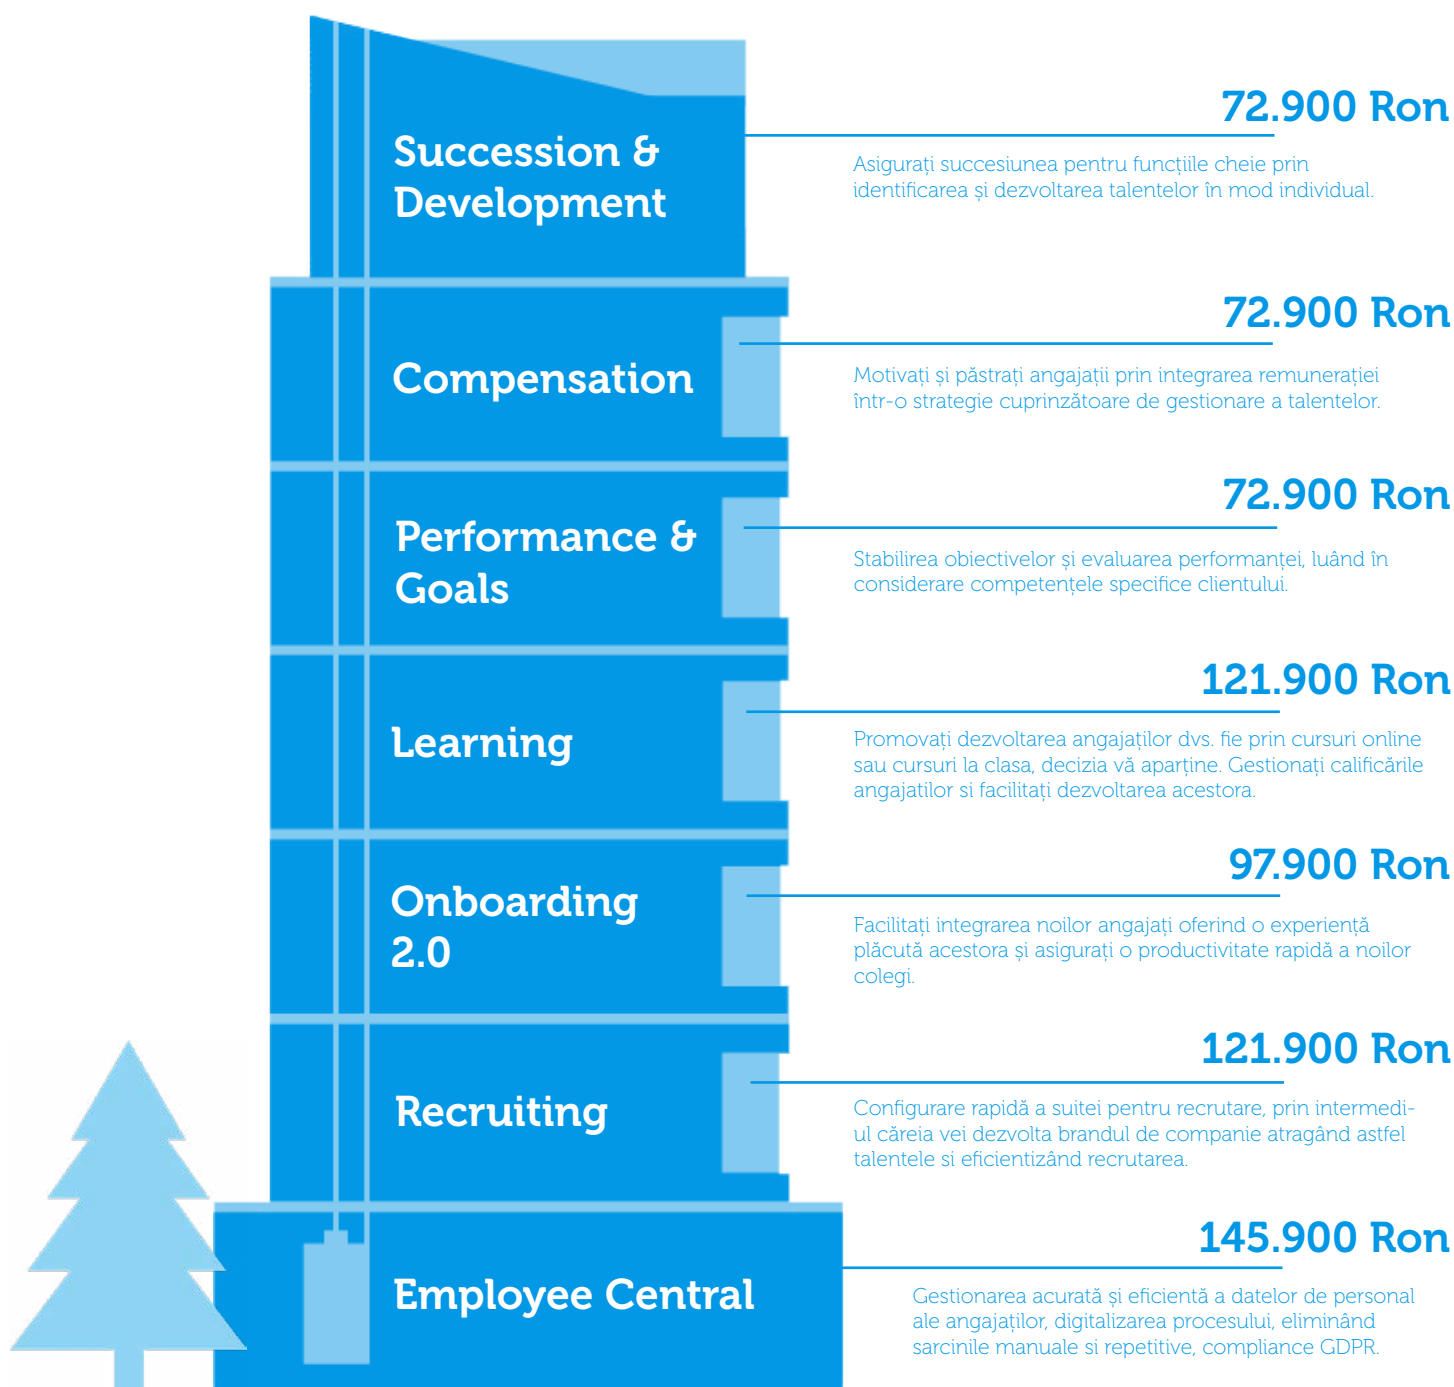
Succession & Development

72.900 Ron

Asigurați succesiunea pentru funcțiile cheie prin identificarea și dezvoltarea talentelor în mod individual.

Compensation

72.900 Ron

Motivați și păstrați angajații prin integrarea remunerației într-o strategie cuprinzătoare de gestionare a talentelor.

Performance & Goals

72.900 Ron

Stabilirea obiectivelor și evaluarea performanței, luând în considerare competențele specifice clientului.

Learning

121.900 Ron

Promovați dezvoltarea angajaților dvs. fie prin cursuri online sau cursuri la clasa, decizia vă aparține. Gestionați calificările angajatilor si facilitați dezvoltarea acestora.

Onboarding 2.0

97.900 Ron

Facilitați integrarea noilor angajați oferind o experiență plăcută acestora și asigurați o productivitate rapidă a noilor colegi.

Recruiting

121.900 Ron

Configurare rapidă a suitei pentru recrutare, prin intermediul căreia vei dezvolta brandul de companie atragând astfel talentele si eficientizând recrutarea.

Employee Central

145.900 Ron

Gestionarea acurată și eficientă a datelor de personal ale angajaților, digitalizarea procesului, eliminând sarcinile manuale si repetitive, compliance GDPR.